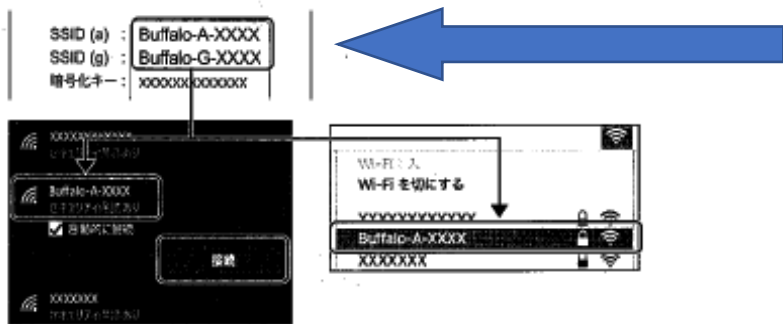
SSID (a) : Buffalo-A-XXXX
SSID (g) : Buffalo-G-XXXX
暗号化キー : XXXXXXXXXXXXX

XXXXXXXXXXXX
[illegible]
Buffalo-A-XXXX
セキュリティ保護あり
自動的に接続
接続
XXXXXXX
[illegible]

Wi-Fi: 入
Wi-Fi を切にする
XXXXXXXXXXXX
Buffalo-A-XXXX
XXXXXXX